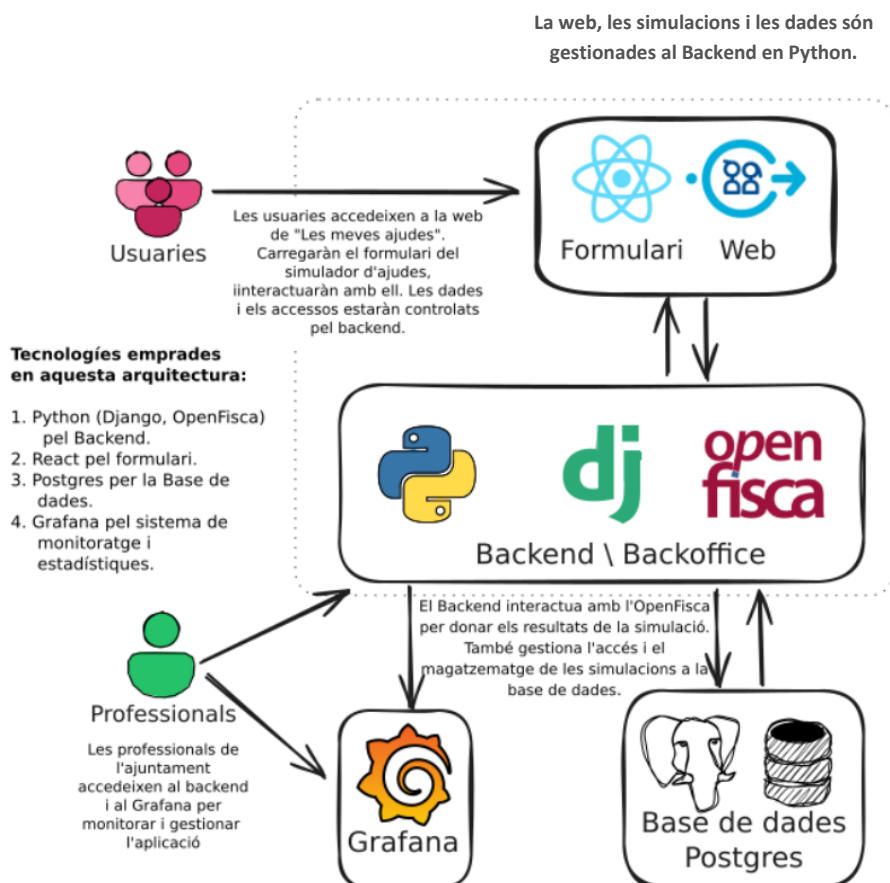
La web, les simulacions i les dades són gestionades al Backend en Python.

Usuaries

Les usuaries accedeixen a la web de "Les meves ajudes". Carregaràn el formulari del simulador d'ajudes, iinteractuaràn amb ell. Les dades i els accessos estaràn controlats pel backend.

Formulari

Web

Tecnologíes emprades en aquesta arquitectura:

1. Python (Django, OpenFisca) pel Backend.
2. React pel formulari.
3. Postgres per la Base de dades.
4. Grafana pel sistema de monitoratge i estadístiques.

dj

open fisca

Backend \ Backoffice

El Backend interactua amb l'OpenFisca per donar els resultats de la simulació. També gestiona l'accés i el magatzematge de les simulacions a la base de dades.

Professionals

Les professionals de l'ajuntament accedeixen al backend i al Grafana per monitorar i gestionar l'aplicació

Grafana

Base de dades Postgres